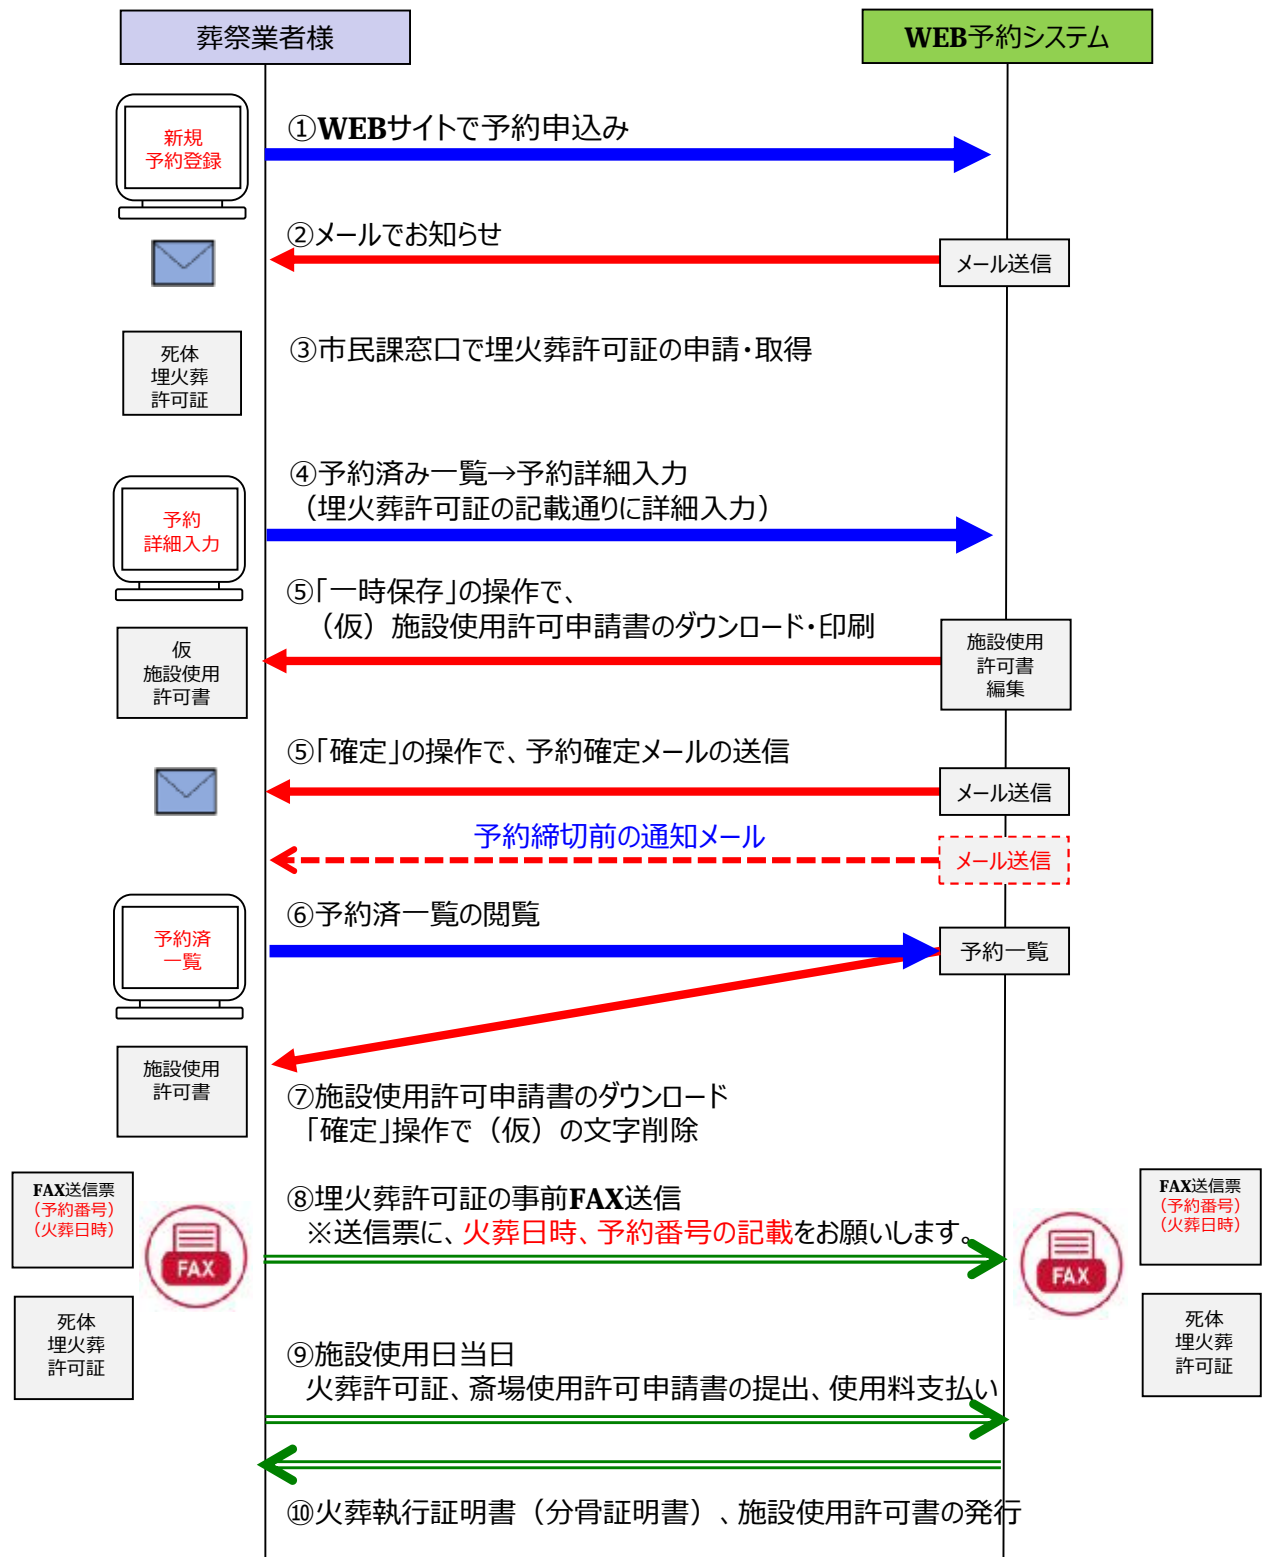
葬祭業者様

WEB予約システム

新規
予約登録

①WEBサイトで予約申込み

②メールでお知らせ

メール送信

死体
埋火葬
許可証

③市民課窓口で埋火葬許可証の申請・取得

予約
詳細入力

④予約済み一覧→予約詳細入力
（埋火葬許可証の記載通りに詳細入力）

⑤「一時保存」の操作で、
（仮）施設使用許可申請書のダウンロード・印刷

仮
施設使用
許可書

施設使用
許可書
編集

⑤「確定」の操作で、予約確定メールの送信

メール送信

予約締切前の通知メール

メール送信

予約済
一覧

⑥予約済一覧の閲覧

予約一覧

施設使用
許可書

⑦施設使用許可申請書のダウンロード
「確定」操作で（仮）の文字削除

FAX送信票
（予約番号）
（火葬日時）

FAX

⑧埋火葬許可証の事前FAX送信
※送信票に、火葬日時、予約番号の記載をお願いします。

FAX

FAX送信票
（予約番号）
（火葬日時）

死体
埋火葬
許可証

⑨施設使用日当日
火葬許可証、斎場使用許可申請書の提出、使用料支払い

死体
埋火葬
許可証

⑩火葬執行証明書（分骨証明書）、施設使用許可書の発行